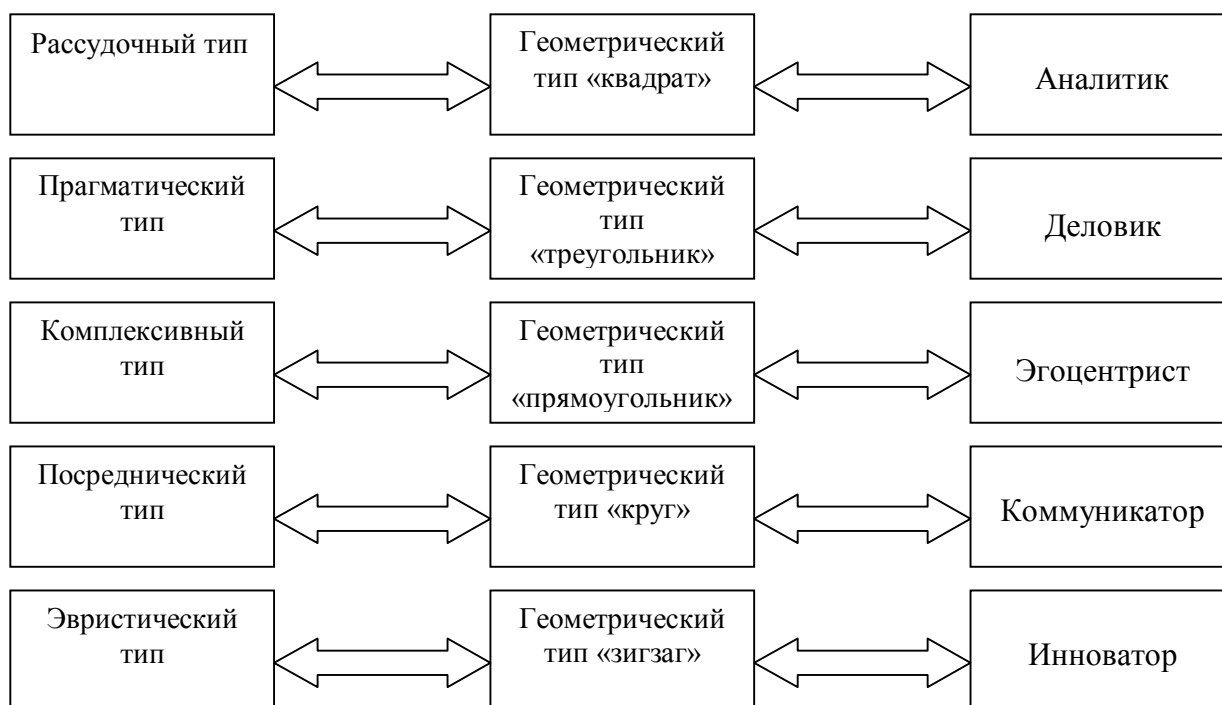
Рассудочный тип

Геометрический тип «квадрат»

Аналитик

Прагматический тип

Геометрический тип «треугольник»

Деловик

Комплексивный тип

Геометрический тип «прямоугольник»

Эгоцентрист

Посреднический тип

Геометрический тип «круг»

Коммуникатор

Эвристический тип

Геометрический тип «зигзаг»

Инноватор